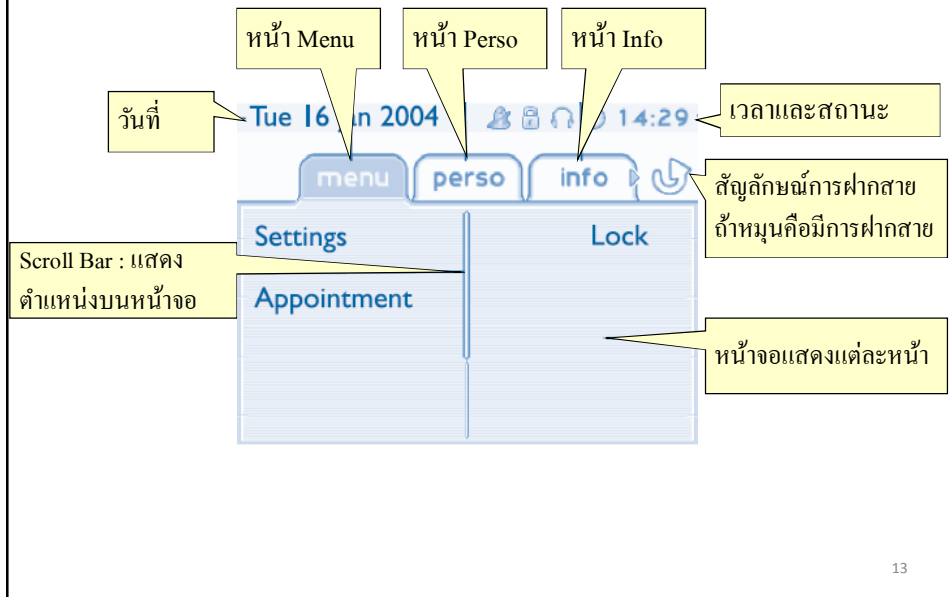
หน้า Menu

หน้า Perso

หน้า Info

วันที่

Tue 16 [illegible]n 2004

14:29

เวลาและสถานะ

menu

perso

info

สัญลักษณ์การฝากสาย ถ้าหมุนคือมีการฝากสาย

Settings

Lock

Scroll Bar : แสดงตำแหน่งบนหน้าจอ

Appointment

หน้าจอแสดงแต่ละหน้า

13